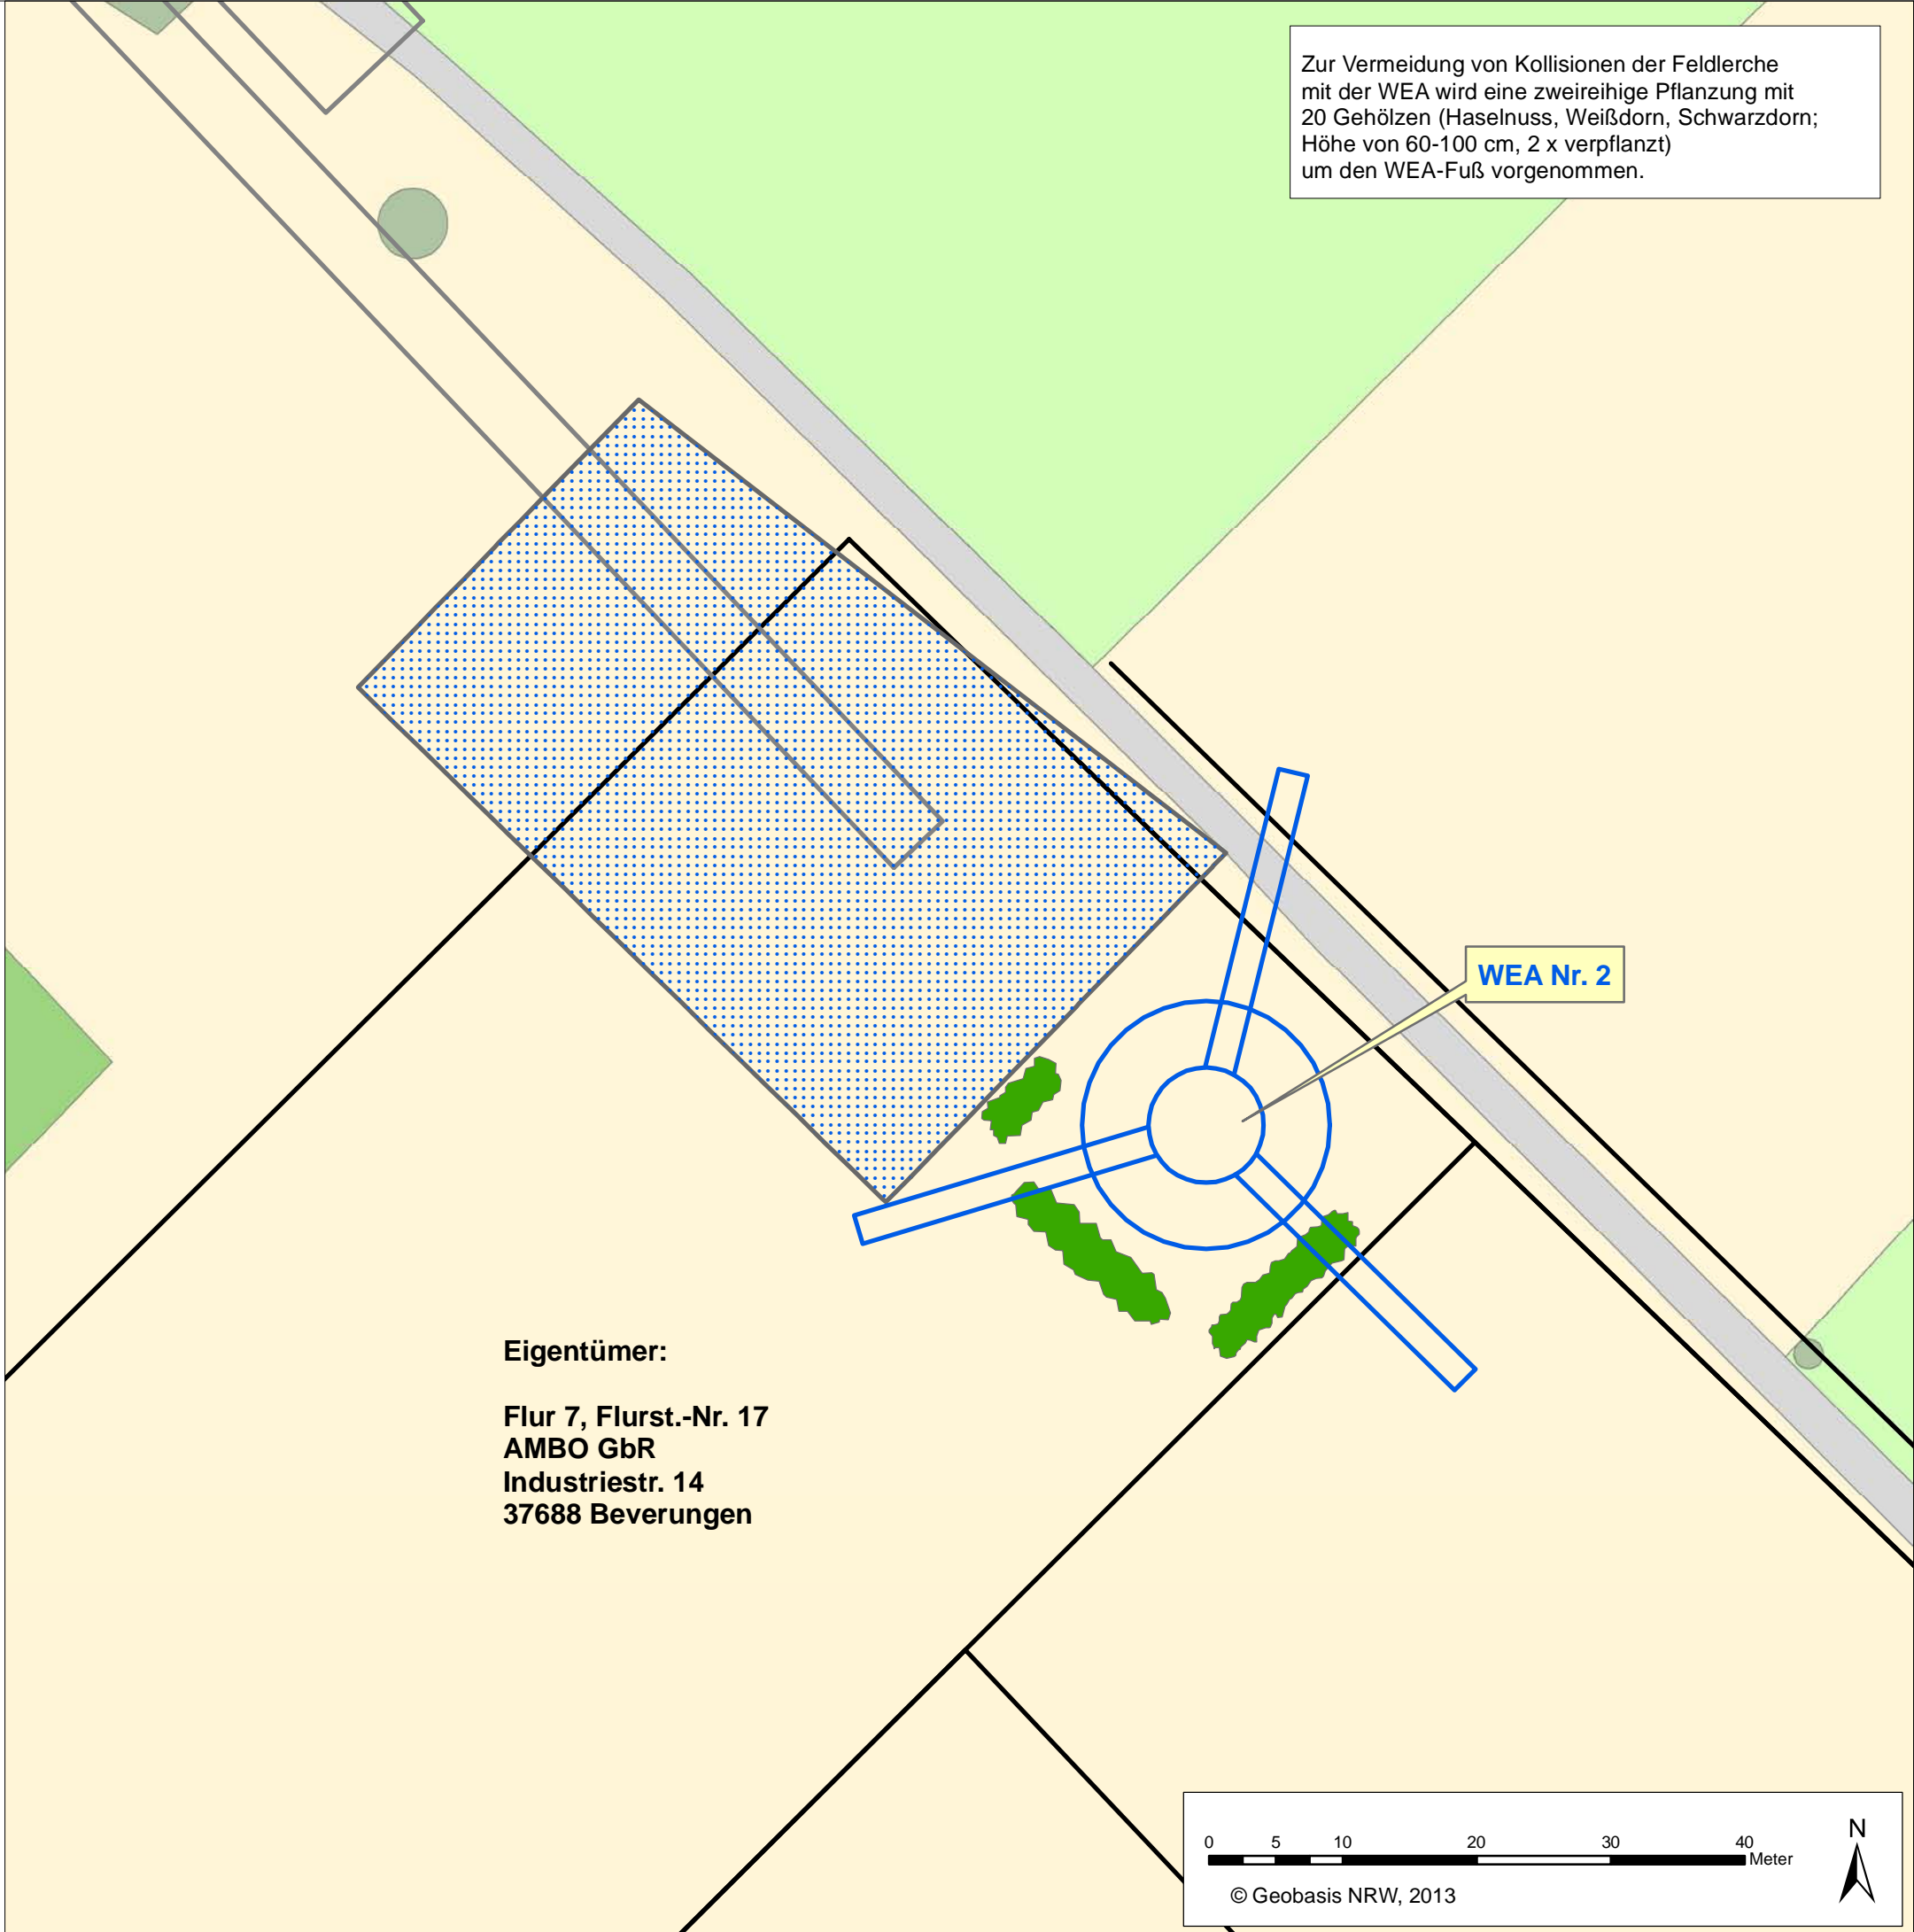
Zur Vermeidung von Kollisionen der Feldlerche mit der WEA wird eine zweireihige Pflanzung mit 20 Gehölzen (Haselnuss, Weißdorn, Schwarzdorn; Höhe von 60-100 cm, 2 x verpflanzt) um den WEA-Fuß vorgenommen.

WEA Nr. 2

Eigentümer:

Flur 7, Flurst.-Nr. 17
AMBO GbR
Industriestr. 14
37688 Beverungen

0 5 10 20 30 40 Meter

N

© Geobasis NRW, 2013